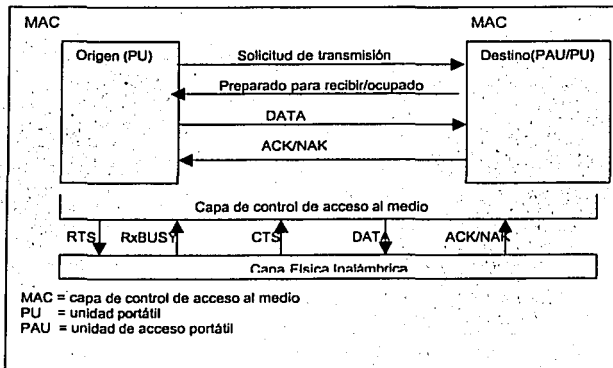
MAC

MAC

Origen (PU)

Solicitud de transmisión

Destino(PAU/PU)

Preparado para recibir/ocupado

DATA

ACK/NAK

Capa de control de acceso al medio

RTS

RxBUSY

CTS

DATA

ACK/NAK

Capa Física Inalámbrica

MAC = capa de control de acceso al medio
PU = unidad portátil
PAU = unidad de acceso portátil